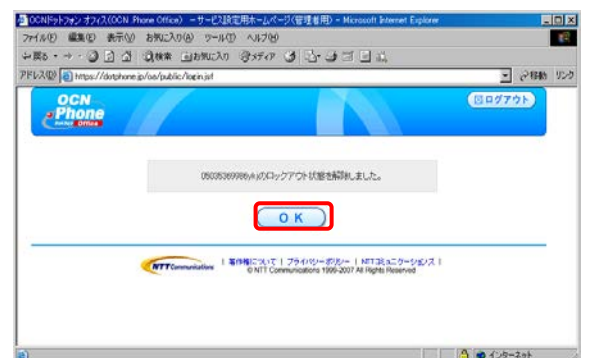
OCNドットフォン オフィス(OCN Phone Office) －サービス設定用ホームページ(管理者用) － Microsoft Internet Explorer

ファイル(F) 編集(E) 表示(V) お気に入り(A) ツール(T) ヘルプ(H)

戻る 検索 お気に入り メディア

アドレス(D) https://dotphone.jp/oa/public/login.jsf

移動 リンク

OCN Phone Office

ログアウト

05035369986(x)のロックアウト状態を解除しました。

ＯＫ

NTT Communications

著作権について | プライバシーポリシー | NTTコミュニケーションズ

© NTT Communications 1999-2007 All Rights Reserved

インターネット